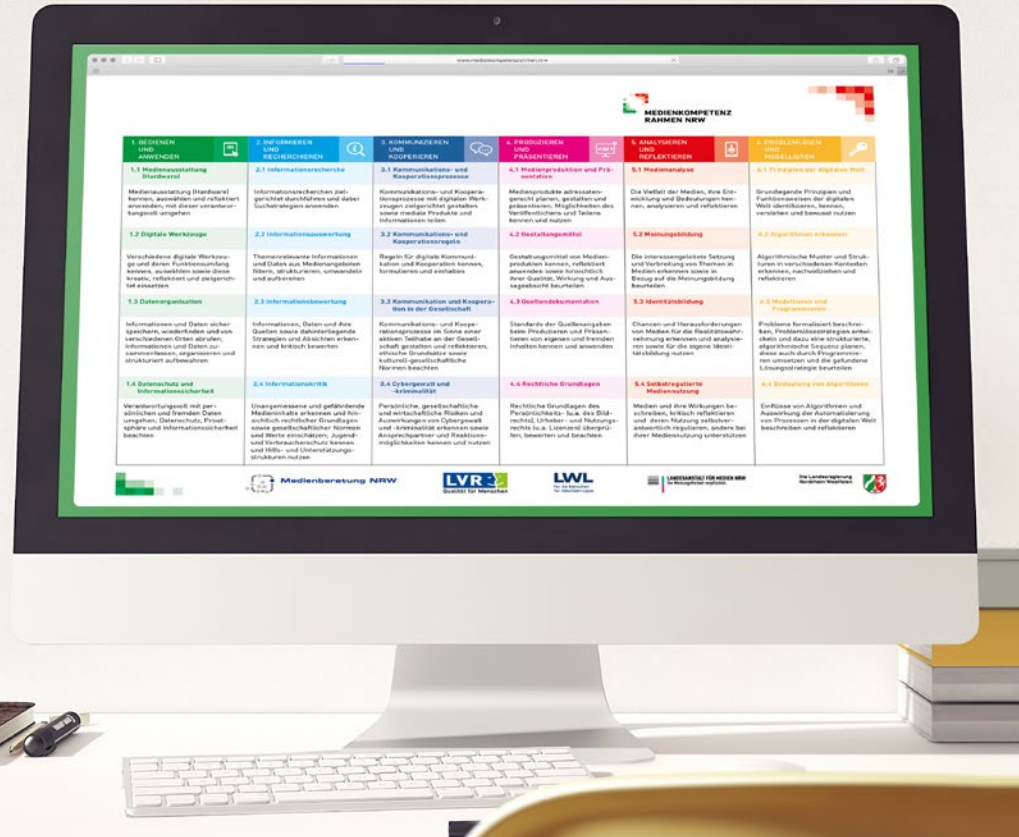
www.medienkompetenzrahmen.nrw

MEDIENKOMPETENZ RAHMEN NRW

| 1. BEDIENEN UND ANWENDEN | 2. INFORMIEREN UND RECHERCHIEREN | 3. KOMMUNIZIEREN UND KOOPERIEREN | 4. PRODUZIEREN UND PRÄSENTIEREN | 5. ANALYSIEREN UND REFLEKTIEREN | 6. PROBLEMLÖSEN UND MODELLIEREN |
|---|---|---|---|---|---|
| 1.1 Medienausstattung (Hardware) | 2.1 Informationsrecherche | 3.1 Kommunikations- und Kooperationsprozesse | 4.1 Medienproduktion und Präsentation | 5.1 Medienanalyse | 6.1 Prinzipien der digitalen Welt |
| Medienausstattung (Hardware) kennen, auswählen und reflektiert anwenden, mit dieser verantwortungsvoll umgehen | Informationsrecherchen zielgerichtet durchführen und dabei Suchstrategien anwenden | Kommunikations- und Kooperationsprozesse mit digitalen Werkzeugen zielgerichtet gestalten sowie mediale Produkte und Informationen teilen | Medienprodukte adressatengerecht planen, gestalten und präsentieren, Möglichkeiten des Veröffentlichens und Teilens kennen und nutzen | Die Vielfalt der Medien, ihre Entwicklung und Bedeutungen kennen, analysieren und reflektieren | Grundlegende Prinzipien und Funktionsweisen der digitalen Welt identifizieren, kennen, verstehen und bewusst nutzen |
| 1.2 Digitale Werkzeuge | 2.2 Informationsauswertung | 3.2 Kommunikations- und Kooperationsregeln | 4.2 Gestaltungsmittel | 5.2 Meinungsbildung | 6.2 Algorithmen erkennen |
| Verschiedene digitale Werkzeuge und deren Funktionsumfang kennen, auswählen sowie diese kreativ, reflektiert und zielgerichtet einsetzen | Themenrelevante Informationen und Daten aus Medienangeboten filtern, strukturieren, umwandeln und aufbereiten | Regeln für digitale Kommunikation und Kooperation kennen, formulieren und einhalten | Gestaltungsmittel von Medienprodukten kennen, reflektiert anwenden sowie hinsichtlich ihrer Qualität, Wirkung und Aussageabsicht beurteilen | Die interessengeleitete Setzung und Verbreitung von Themen in Medien erkennen sowie in Bezug auf die Meinungsbildung beurteilen | Algorithmische Muster und Strukturen in verschiedenen Kontexten erkennen, nachvollziehen und reflektieren |
| 1.3 Datenorganisation | 2.3 Informationsbewertung | 3.3 Kommunikation und Kooperation in der Gesellschaft | 4.3 Quellendokumentation | 5.3 Identitätsbildung | 6.3 Modellieren und Programmieren |
| Informationen und Daten sicher speichern, wiederfinden und von verschiedenen Orten abrufen; Informationen und Daten zusammenfassen, organisieren und strukturiert aufbewahren | Informationen, Daten und ihre Quellen sowie dahinterliegende Strategien und Absichten erkennen und kritisch bewerten | Kommunikations- und Kooperationsprozesse im Sinne einer aktiven Teilhabe an der Gesellschaft gestalten und reflektieren; ethische Grundsätze sowie kulturell-gesellschaftliche Normen beachten | Standards der Quellenangaben beim Produzieren und Präsentieren von eigenen und fremden Inhalten kennen und anwenden | Chancen und Herausforderungen von Medien für die Realitätswahrnehmung erkennen und analysieren sowie für die eigene Identitätsbildung nutzen | Probleme formalisiert beschreiben, Problemlösestrategien entwickeln und dazu eine strukturierte, algorithmische Sequenz planen, diese auch durch Programmieren umsetzen und die gefundene Lösungsstrategie beurteilen |
| 1.4 Datenschutz und Informationssicherheit | 2.4 Informationskritik | 3.4 Cybergewalt und -kriminalität | 4.4 Rechtliche Grundlagen | 5.4 Selbstregulierte Mediennutzung | 6.4 Bedeutung von Algorithmen |
| Verantwortungsvoll mit persönlichen und fremden Daten umgehen, Datenschutz, Privatsphäre und Informationssicherheit beachten | Unangemessene und gefährdende Medieninhalte erkennen und hinsichtlich rechtlicher Grundlagen sowie gesellschaftlicher Normen und Werte einschätzen; Jugend- und Verbraucherschutz kennen und Hilfs- und Unterstützungsstrukturen nutzen | Persönliche, gesellschaftliche und wirtschaftliche Risiken und Auswirkungen von Cybergewalt und -kriminalität erkennen sowie Ansprechpartner und Reaktionsmöglichkeiten kennen und nutzen | Rechtliche Grundlagen des Persönlichkeits- (u.a. des Bildrechts), Urheber- und Nutzungsrechts (u.a. Lizenzen) überprüfen, bewerten und beachten | Medien und ihre Wirkungen beschreiben, kritisch reflektieren und deren Nutzung selbstverantwortlich regulieren; andere bei ihrer Mediennutzung unterstützen | Einflüsse von Algorithmen und Auswirkung der Automatisierung von Prozessen in der digitalen Welt beschreiben und reflektieren |

Medienberatung NRW

LVR Qualität für Menschen

LWL Für die Menschen. Für Westfalen-Lippe.

LANDESANSTALT FÜR MEDIEN NRW

Die Landesregierung Nordrhein-Westfalen